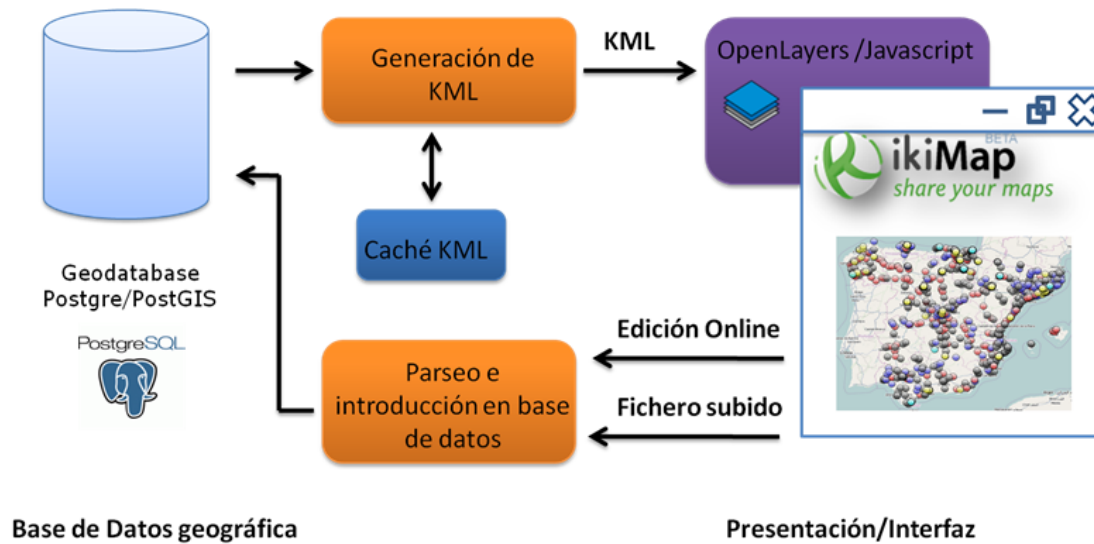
Generación de KML

KML

OpenLayers /Javascript

BETA

ikiMap

share your maps

Caché KML

Geodatabase Postgre/PostGIS

PostgreSQL

Edición Online

Parseo e introducción en base de datos

Fichero subido

Base de Datos geográfica

Presentación/Interfaz